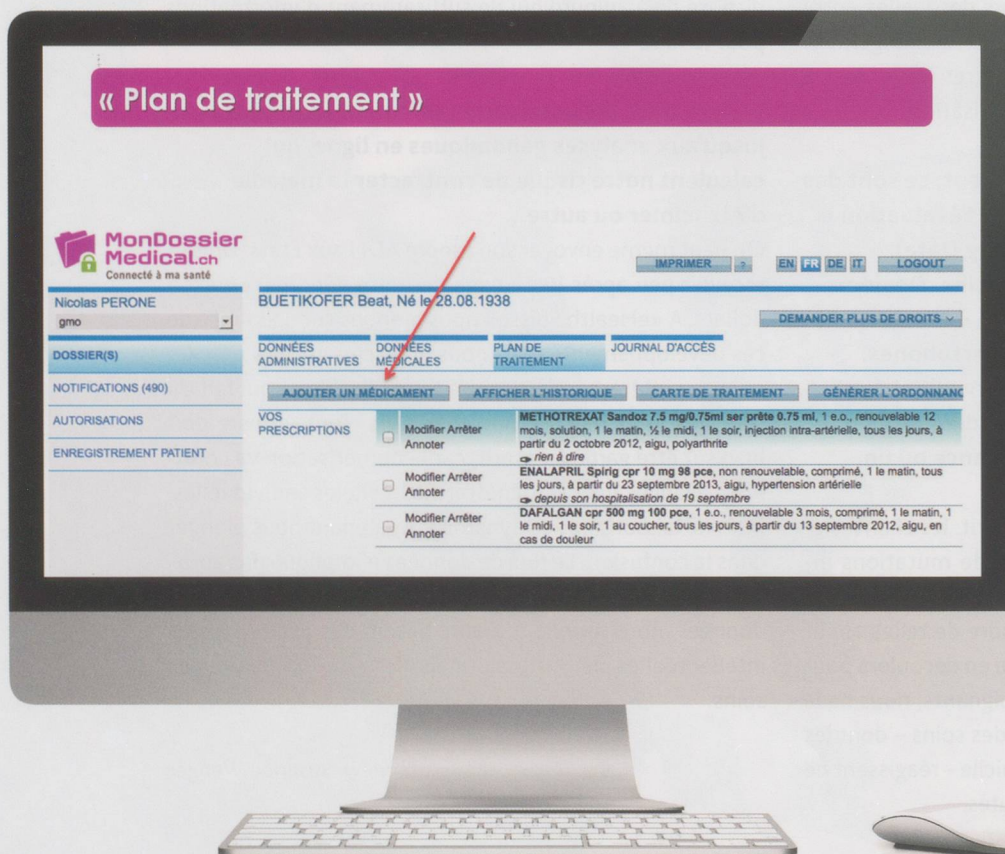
« Plan de traitement »

MonDossier Medical.ch
Connecté à ma santé

IMPRIMER ? EN FR DE IT LOGOUT

Nicolas PERONE
gmo

BUETIKOFER Beat, Né le 28.08.1938

DEMANDER PLUS DE DROITS

DOSSIER(S)
NOTIFICATIONS (490)
AUTORISATIONS
ENREGISTREMENT PATIENT

DONNÉES ADMINISTRATIVES | DONNÉES MÉDICALES | PLAN DE TRAITEMENT | JOURNAL D'ACCÈS

AJOUTER UN MÉDICAMENT | AFFICHER L'HISTORIQUE | CARTE DE TRAITEMENT | GÉNÉRER L'ORDONNANC

VOS PRESCRIPTIONS

Modifier Arrêter Annoter
METHOTREXAT Sandoz 7.5 mg/0.75ml ser prête 0.75 ml, 1 e.o., renouvelable 12 mois, solution, 1 le matin, ½ le midi, 1 le soir, injection intra-artérielle, tous les jours, à partir du 2 octobre 2012, aigu, polyarthrite
rien à dire

Modifier Arrêter Annoter
ENALAPRIL Spirig cpr 10 mg 98 pce, non renouvelable, comprimé, 1 le matin, tous les jours, à partir du 23 septembre 2013, aigu, hypertension artérielle
depuis son hospitalisation de 19 septembre

Modifier Arrêter Annoter
DAFALGAN cpr 500 mg 100 pce, 1 e.o., renouvelable 3 mois, comprimé, 1 le matin, 1 le midi, 1 le soir, 1 au coucher, tous les jours, à partir du 13 septembre 2012, aigu, en cas de douleur